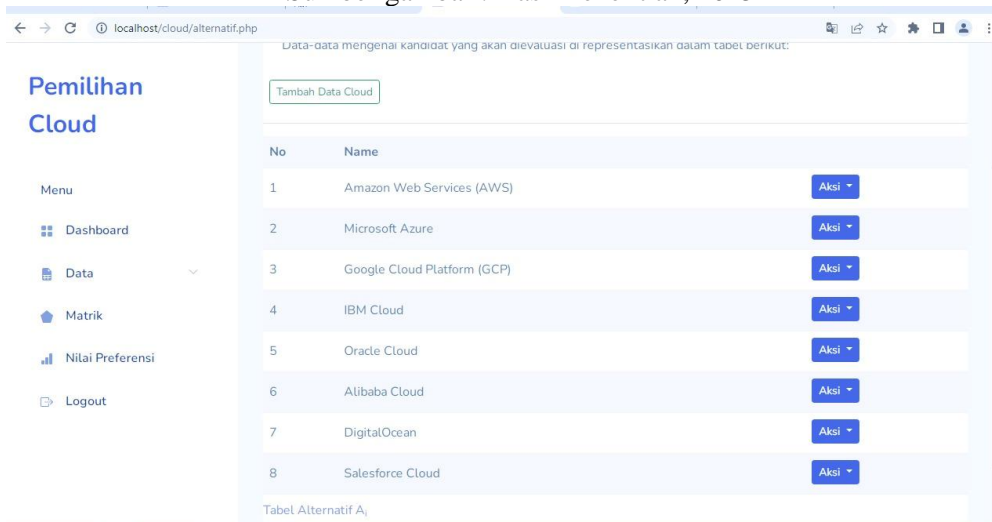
localhost/cloud/alternatif.php

Data-data mengenai kandidat yang akan dievaluasi di representasikan dalam tabel berikut:

Pemilihan Cloud

Tambah Data Cloud

Menu

Dashboard

Data

Matrik

Nilai Preferensi

Logout

| No | Name | |
|---|---|---|
| 1 | Amazon Web Services (AWS) | Aksi |
| 2 | Microsoft Azure | Aksi |
| 3 | Google Cloud Platform (GCP) | Aksi |
| 4 | IBM Cloud | Aksi |
| 5 | Oracle Cloud | Aksi |
| 6 | Alibaba Cloud | Aksi |
| 7 | DigitalOcean | Aksi |
| 8 | Salesforce Cloud | Aksi |

Tabel Alternatif $A_i$